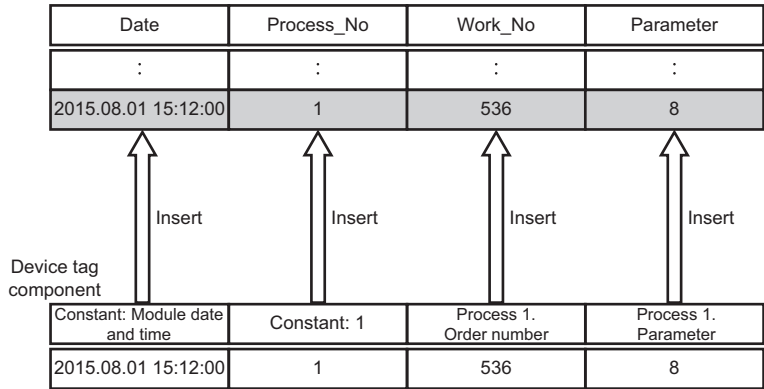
| Date | Process_No | Work_No | Parameter |
|---|---|---|---|
| : | : | : | : |
| 2015.08.01 15:12:00 | 1 | 536 | 8 |

Insert

Insert

Insert

Insert

Device tag component

| Constant: Module date and time | Constant: 1 | Process 1. Order number | Process 1. Parameter |
|---|---|---|---|
| 2015.08.01 15:12:00 | 1 | 536 | 8 |